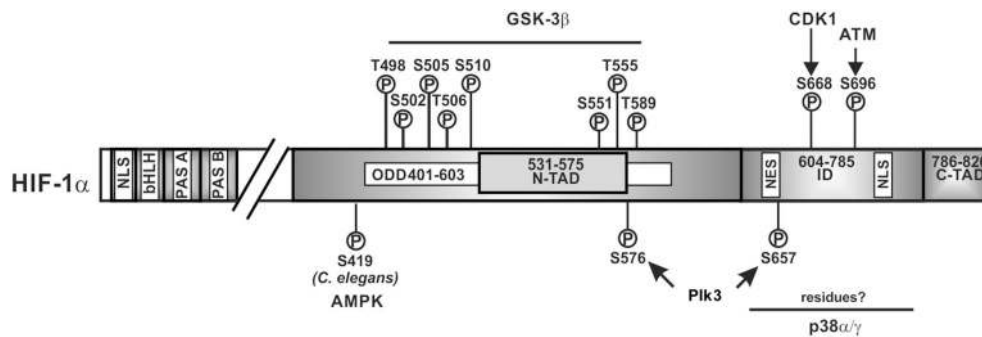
GSK-3β

CDK1

ATM

T498 S505 S510

T555

S502 T506

S551 T589

S668 S696

P P P P P P P P P P P

HIF-1α

NLS bHLH PAS A PAS B

ODD401-603

531-575 N-TAD

NES

604-785 ID

NLS

786-826 C-TAD

S419 (C. elegans)

AMPK

S576

Plk3

S657

residues?

p38α/γ